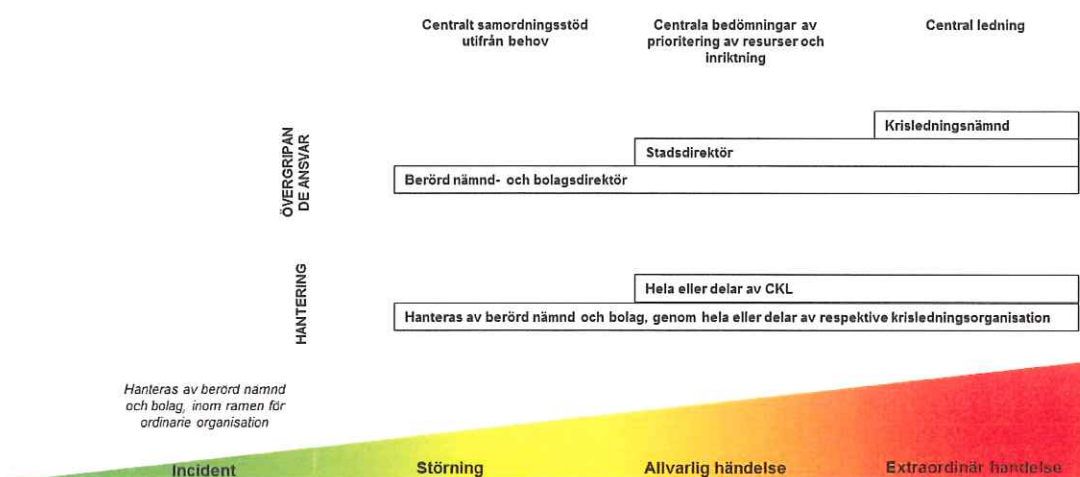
Centralt samordningsstöd utifrån behov

Centrala bedömningar av prioritering av resurser och inriktning

Central ledning

ÖVERGRIPANDE ANSVAR

Krisledningsnämnd

Stadsdirektör

Berörd nämnd- och bolagsdirektör

HANTERING

Hela eller delar av CKL

Hanteras av berörd nämnd och bolag, genom hela eller delar av respektive krisledningsorganisation

Hanteras av berörd nämnd och bolag, inom ramen för ordinarie organisation

Incident

Störning

Allvarlig händelse

Extraordinär händelse